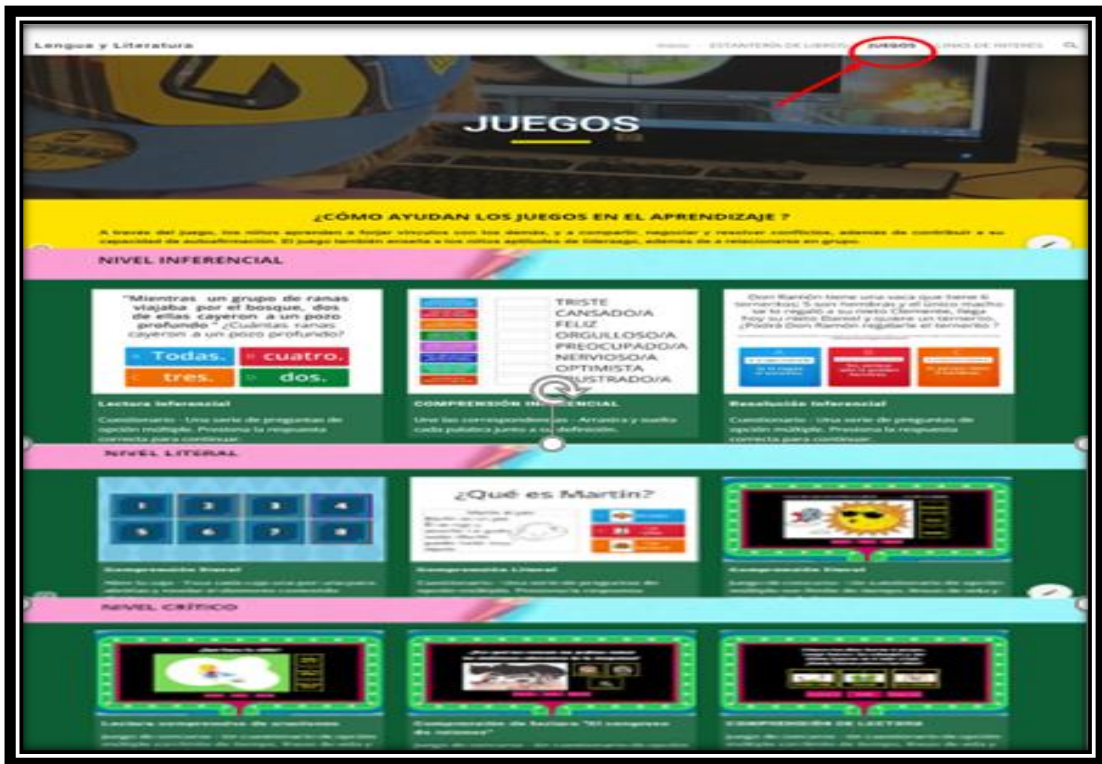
Lengua y Literatura

Inicio ESTANTERÍA DE LIBROS JUEGOS LINKS DE INTERÉS

JUEGOS

¿CÓMO AYUDAN LOS JUEGOS EN EL APRENDIZAJE ?

A través del juego, los niños aprenden a forjar vínculos con los demás, y a compartir, negociar y resolver conflictos, además de contribuir a su capacidad de autoafirmación. El juego también enseña a los niños aptitudes de liderazgo, además de a relacionarse en grupo.

NIVEL INFERENCIAL

"Mientras un grupo de ranas viajaba por el bosque, dos de ellas cayeron a un pozo profundo " ¿Cuántas ranas cayeron a un pozo profundo?

Todas. cuatro. tres. dos.

Lectura Inferencial

Cuestionario - Una serie de preguntas de opción múltiple. Presiona la respuesta correcta para continuar.

TRISTE
CANSADO/A
FELIZ
ORGULLOSO/A
PREOCUPADO/A
NERVIOSO/A
OPTIMISTA
FRUSTRADO/A

COMPRENSIÓN INFERENCIAL

Une las correspondencias - Arrastra y suelta cada palabra junto a su definición.

Don Ramón tiene una vaca que tiene 6 terneritos; 5 son hembras y el único macho se lo regaló a su nieto Clemente, llega hoy su nieto Daniel y quiere un ternero. ¿Podrá Don Ramón regalarle el ternero ?

Resolución Inferencial

Cuestionario - Una serie de preguntas de opción múltiple. Presiona la respuesta correcta para continuar.

NIVEL LITERAL

1 2 3 4
5 6 7 8

Comprensión literal

¿Qué es Martín?

Comprensión Literal

Cuestionario - Una serie de preguntas de opción múltiple.

Comprensión literal

NIVEL CRÍTICO

Lectura comprensiva de oraciones

Comprensión de lectura "El congreso de ratones"

COMPRENSIÓN DE LECTURA